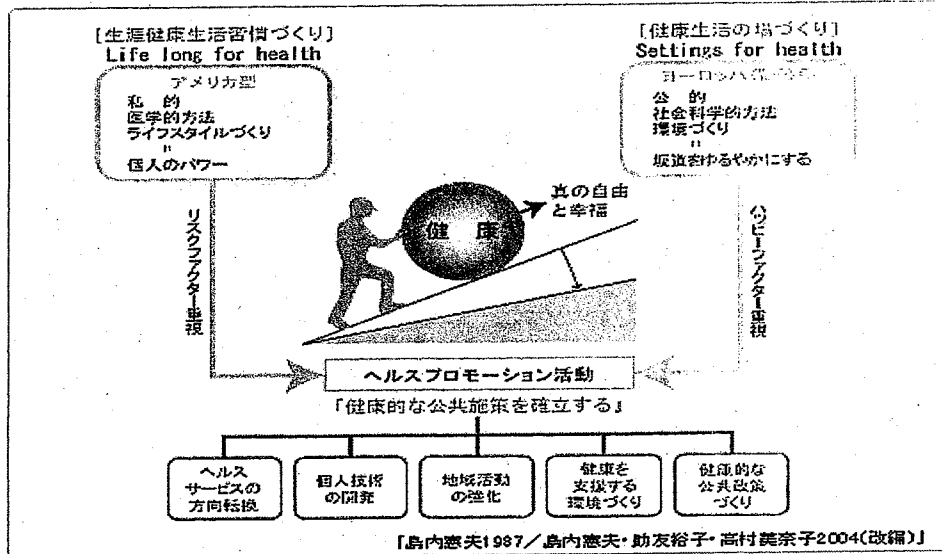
[生涯健康生活習慣づくり]
Life long for health

アメリカ型
私的
医学的方法
ライフスタイルづくり
=
個人のパワー

[健康生活の場づくり]
Settings for health

ヨーロッパ型
公的
社会科学的方法
環境づくり
=
坂道をゆるやかにする

リスクファクター重視

真の自由と幸福

健康

ハッピーファクター重視

ヘルスプロモーション活動

「健康的な公共施策を確立する」

ヘルスサービスの方向転換

個人技術の開発

地域活動の強化

健康を支援する環境づくり

健康的な公共政策づくり

「島内憲夫1987／島内憲夫・助友裕子・高村美奈子2004(改編)」